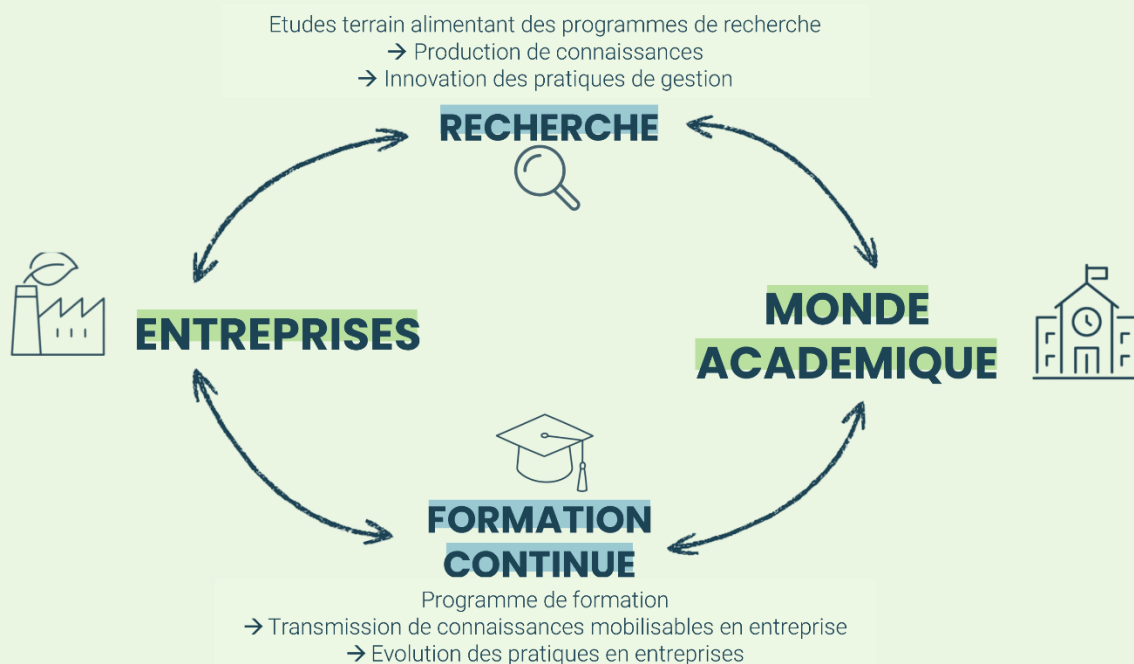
Etudes terrain alimentant des programmes de recherche
→ Production de connaissances
→ Innovation des pratiques de gestion

RECHERCHE

ENTREPRISES

MONDE ACADEMIQUE

FORMATION CONTINUE

Programme de formation
→ Transmission de connaissances mobilisables en entreprise
→ Evolution des pratiques en entreprises